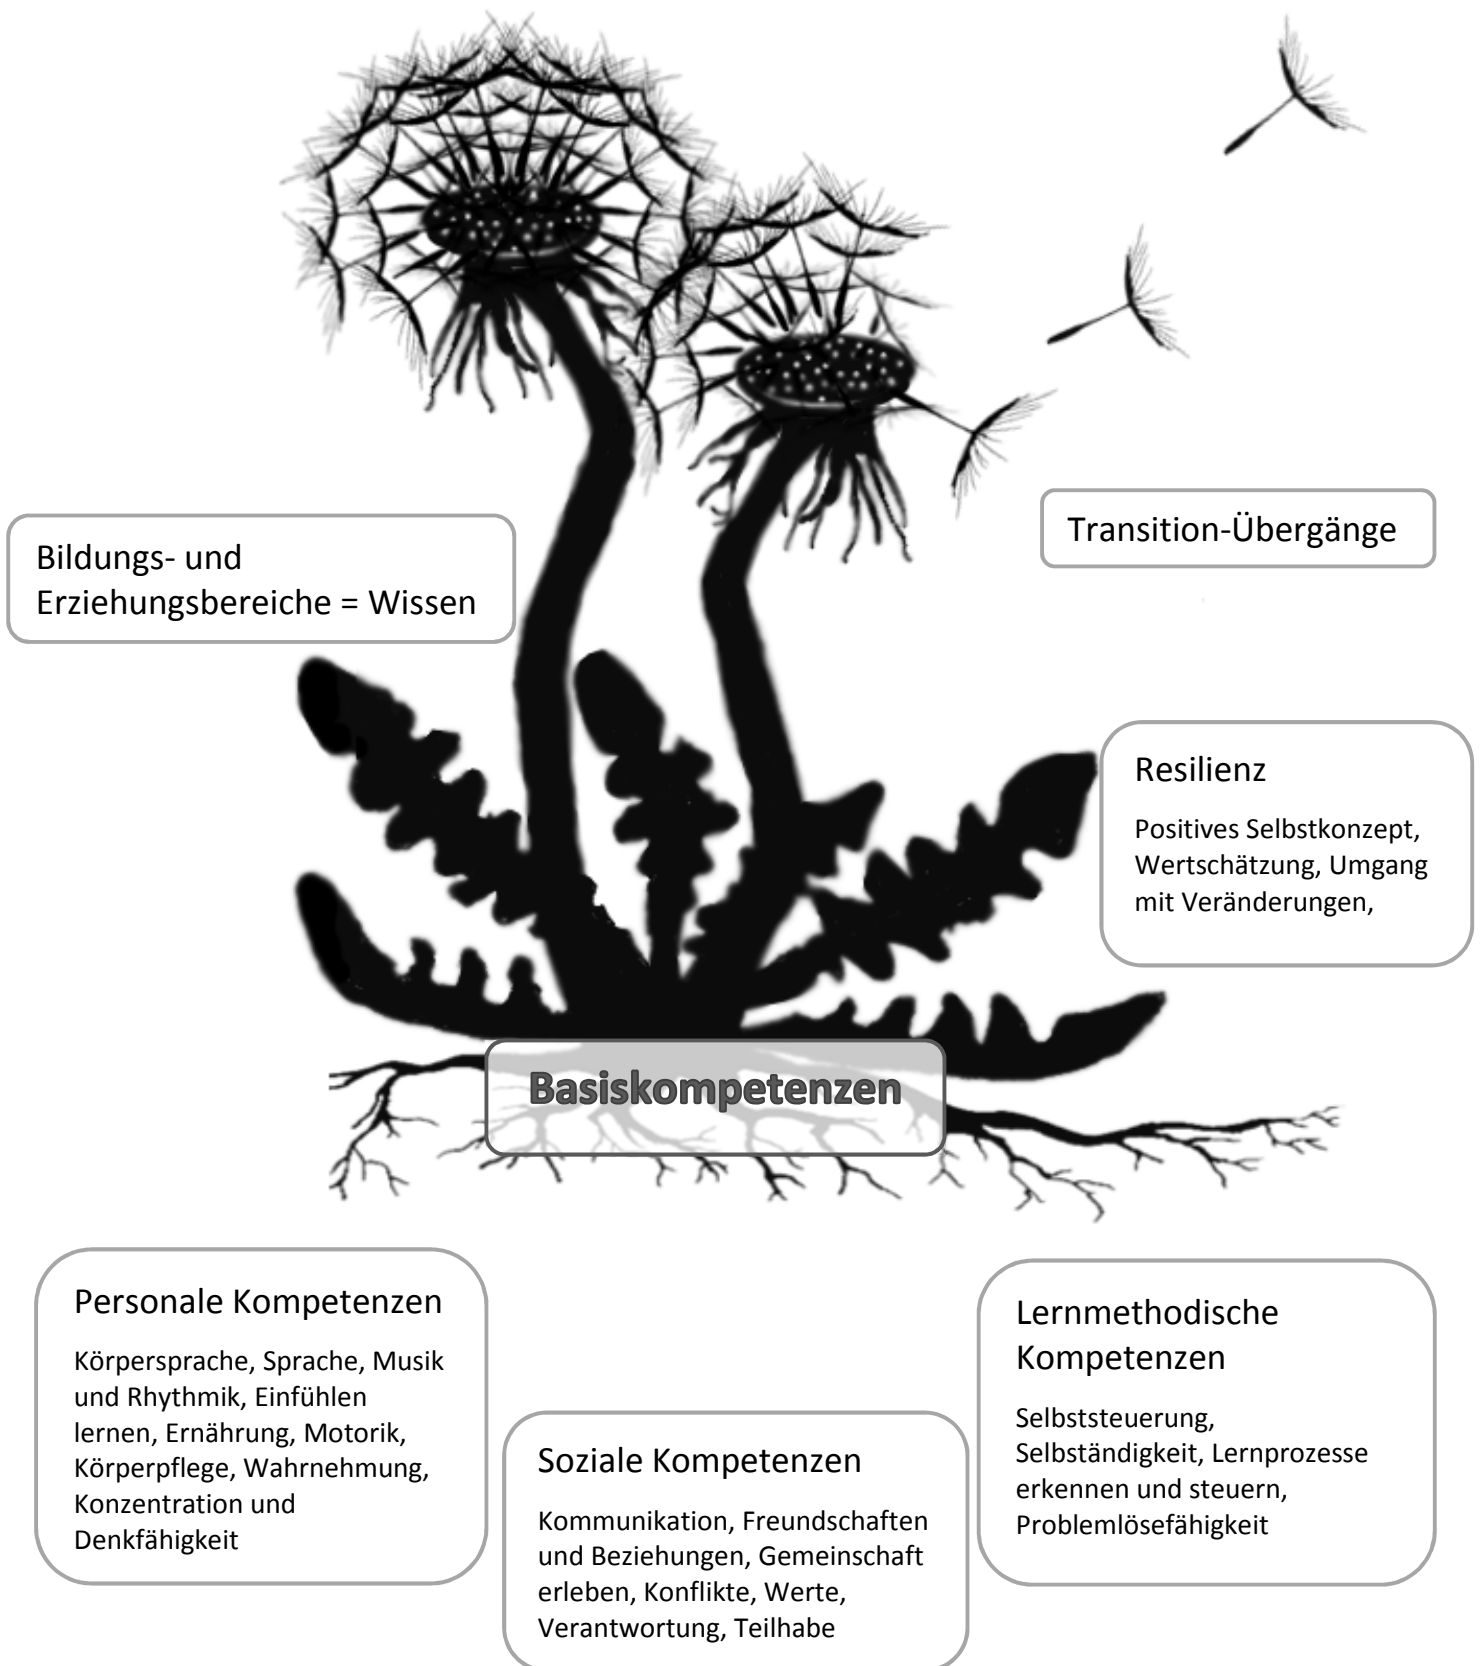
Transition-Übergänge

Bildungs- und Erziehungsbereiche = Wissen

Resilienz

Positives Selbstkonzept, Wertschätzung, Umgang mit Veränderungen,

Basiskompetenzen

Personale Kompetenzen

Körpersprache, Sprache, Musik und Rhythmik, Einfühlen lernen, Ernährung, Motorik, Körperpflege, Wahrnehmung, Konzentration und Denkfähigkeit

Soziale Kompetenzen

Kommunikation, Freundschaften und Beziehungen, Gemeinschaft erleben, Konflikte, Werte, Verantwortung, Teilhabe

Lernmethodische Kompetenzen

Selbststeuerung, Selbständigkeit, Lernprozesse erkennen und steuern, Problemlösefähigkeit